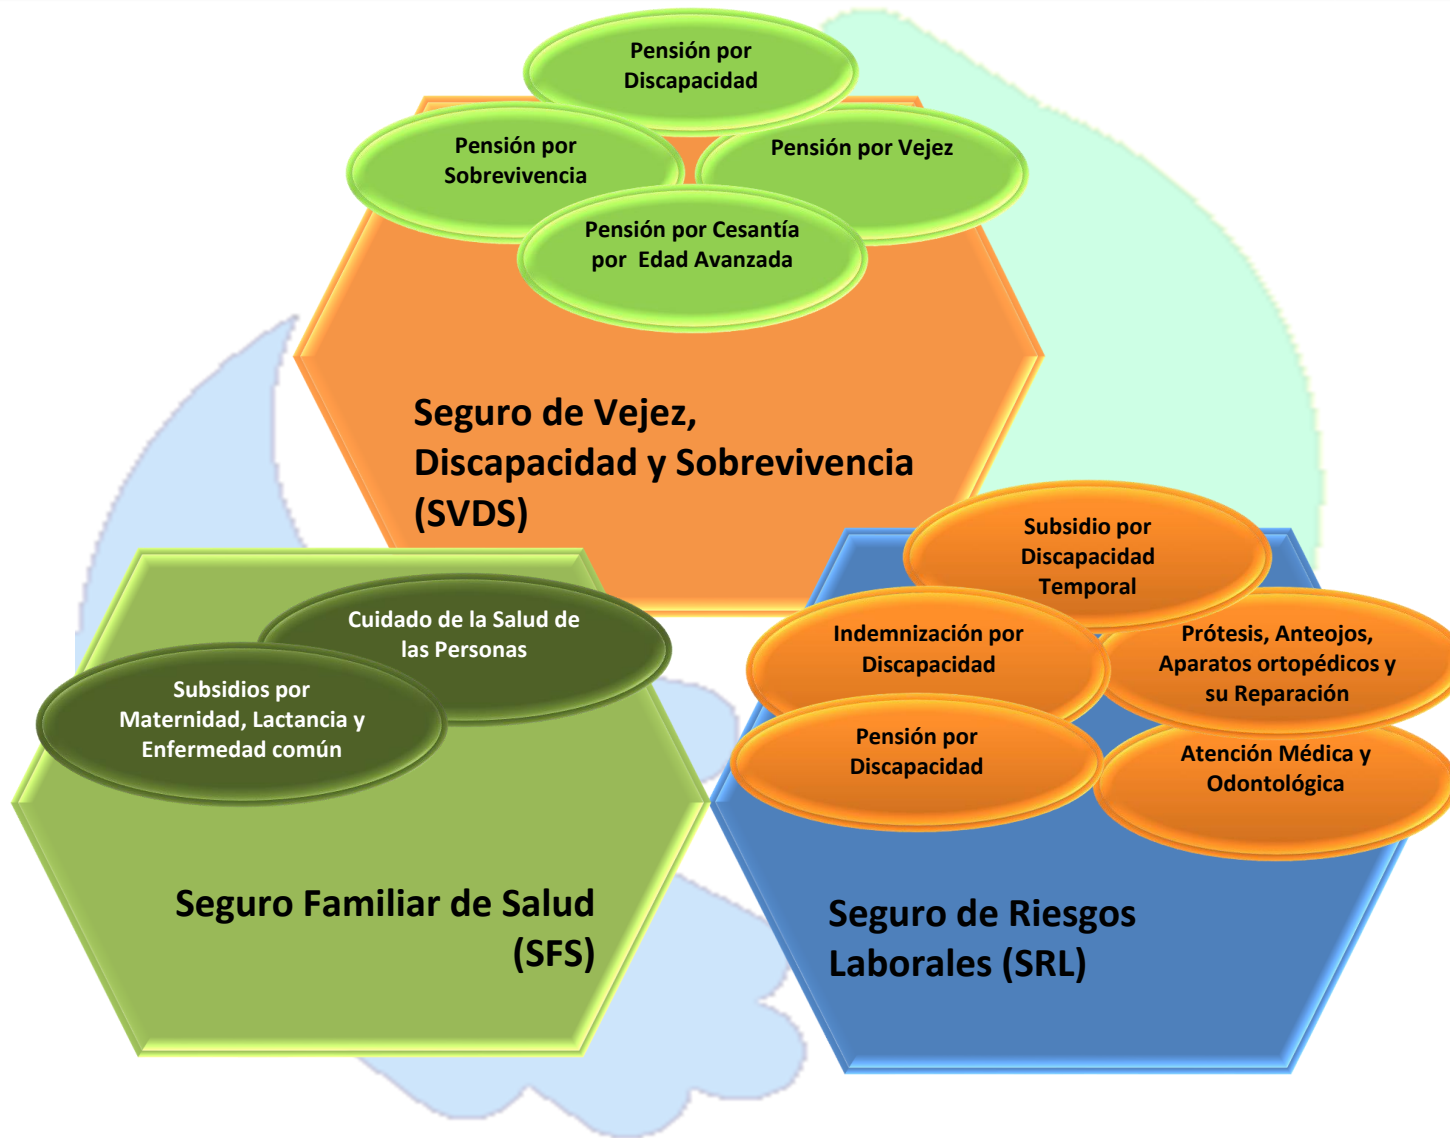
Pensión por Discapacidad

Pensión por Sobrevivencia

Pensión por Vejez

Pensión por Cesantía por Edad Avanzada

Seguro de Vejez, Discapacidad y Sobrevivencia (SVDS)

Subsidio por Discapacidad Temporal

Indemnización por Discapacidad

Prótesis, Anteojos, Aparatos ortopédicos y su Reparación

Pensión por Discapacidad

Atención Médica y Odontológica

Seguro de Riesgos Laborales (SRL)

Cuidado de la Salud de las Personas

Subsidios por Maternidad, Lactancia y Enfermedad común

Seguro Familiar de Salud (SFS)